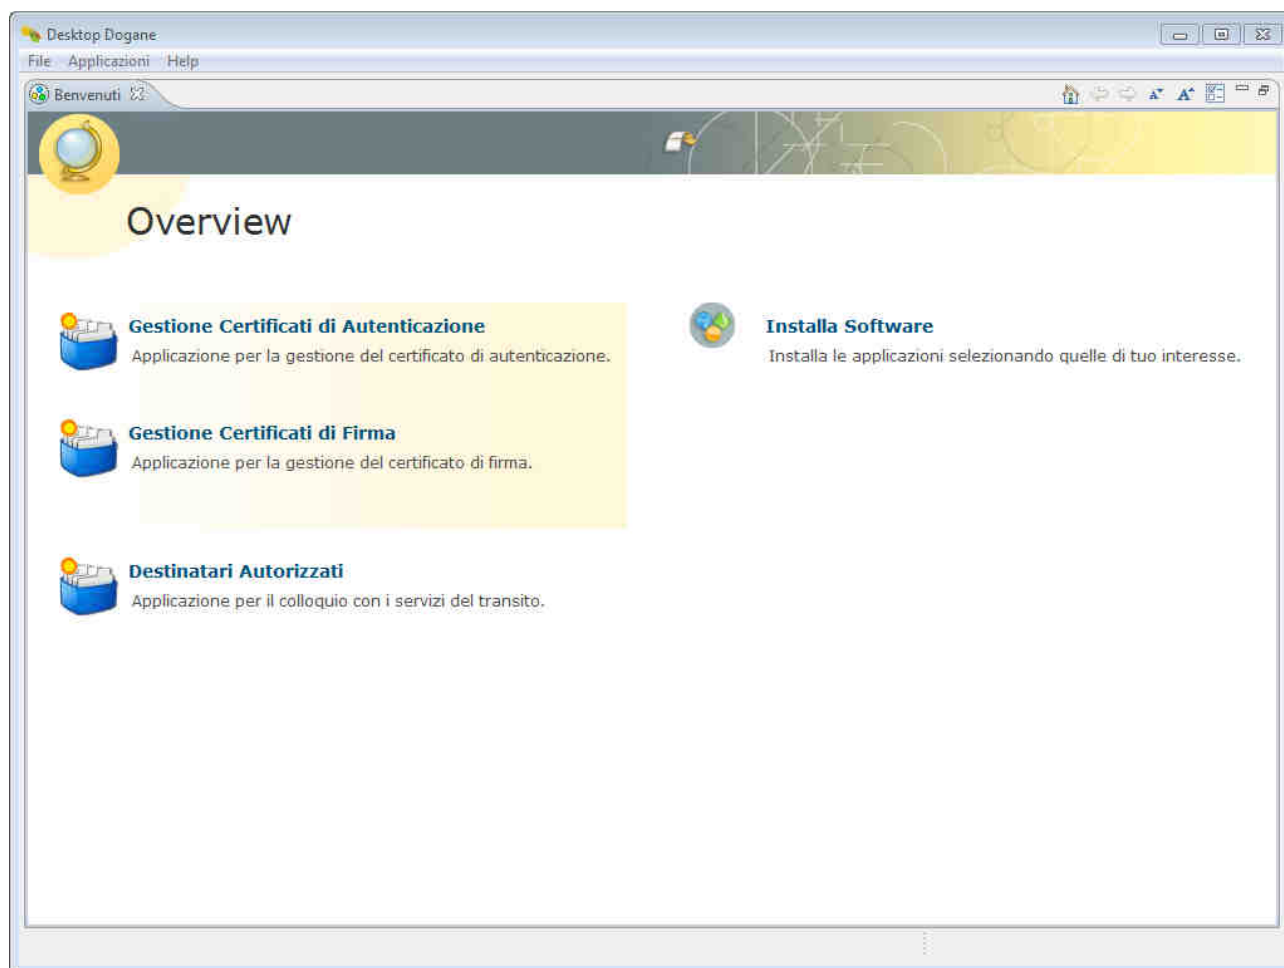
Desktop Dogane

File Applicazioni Help

Benvenuti

Overview

Gestione Certificati di Autenticazione
Applicazione per la gestione del certificato di autenticazione.

Gestione Certificati di Firma
Applicazione per la gestione del certificato di firma.

Destinatari Autorizzati
Applicazione per il colloquio con i servizi del transito.

Installa Software
Installa le applicazioni selezionando quelle di tuo interesse.